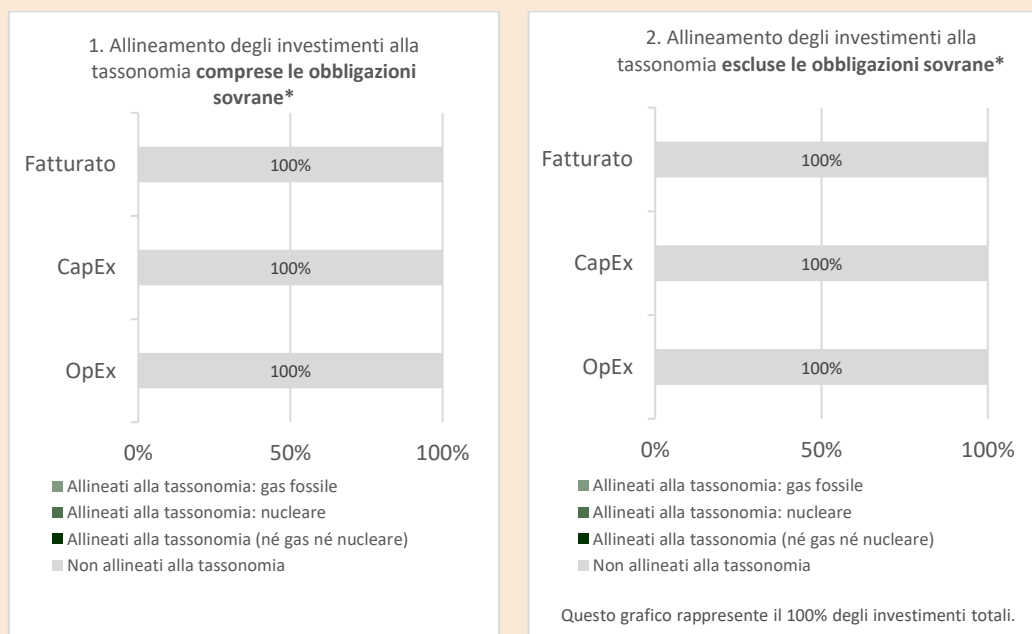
1. Allineamento degli investimenti alla tassonomia **comprese le obbligazioni sovrane***

Fatturato 100%

CapEx 100%

OpEx 100%

0% 50% 100%

Allineati alla tassonomia: gas fossile
Allineati alla tassonomia: nucleare
Allineati alla tassonomia (né gas né nucleare)
Non allineati alla tassonomia

2. Allineamento degli investimenti alla tassonomia **escluse le obbligazioni sovrane***

Fatturato 100%

CapEx 100%

OpEx 100%

0% 50% 100%

Allineati alla tassonomia: gas fossile
Allineati alla tassonomia: nucleare
Allineati alla tassonomia (né gas né nucleare)
Non allineati alla tassonomia

Questo grafico rappresente il 100% degli investimenti totali.